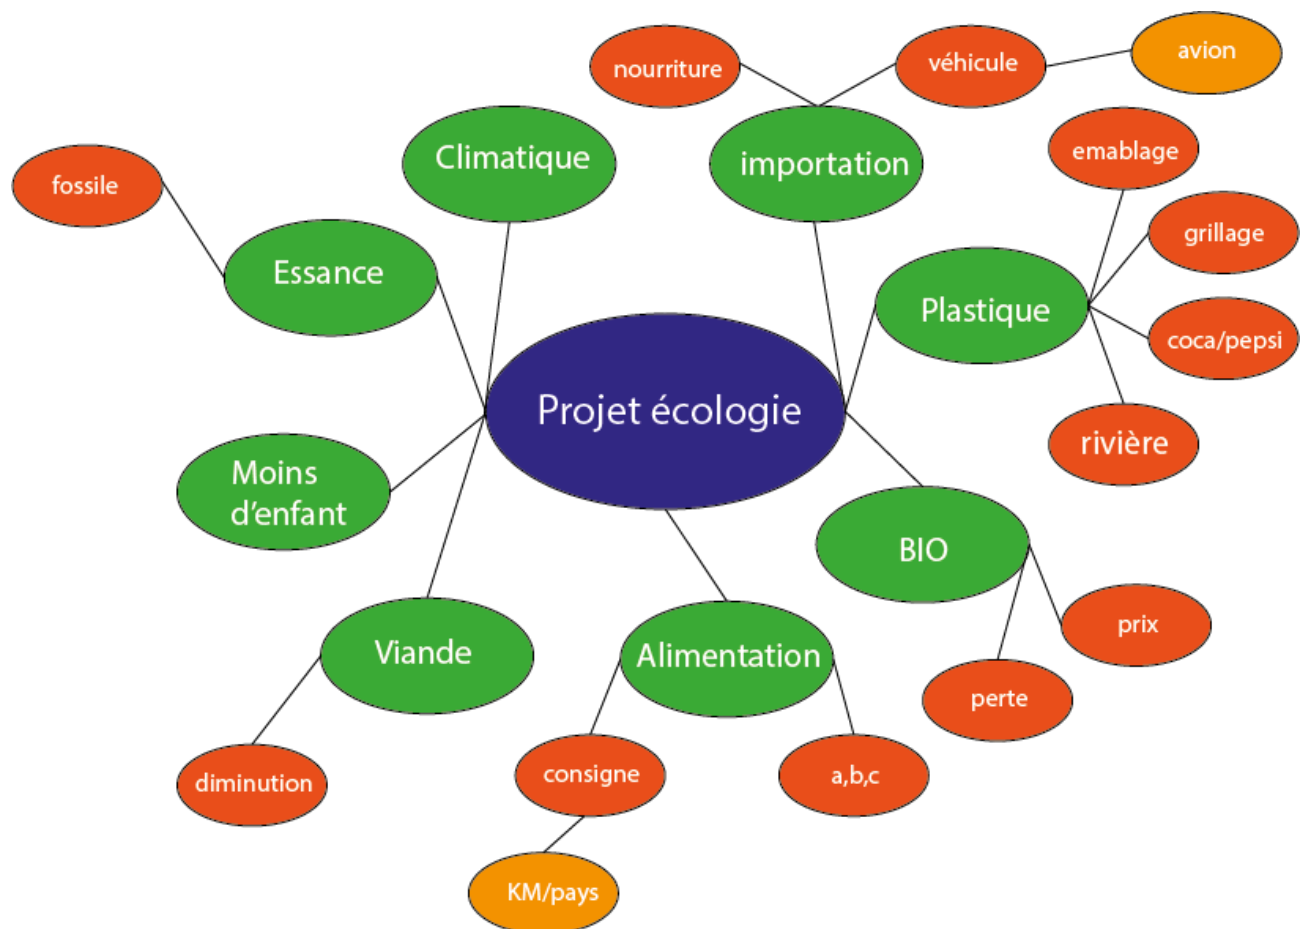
Projet écologie

Climatique

Essance

fossile

Moins d'enfant

Viande

diminution

Alimentation

consigne

KM/pays

a,b,c

importation

nourriture

véhicule

avion

Plastique

emablage

grillage

coca/pepsi

rivière

BIO

prix

perte